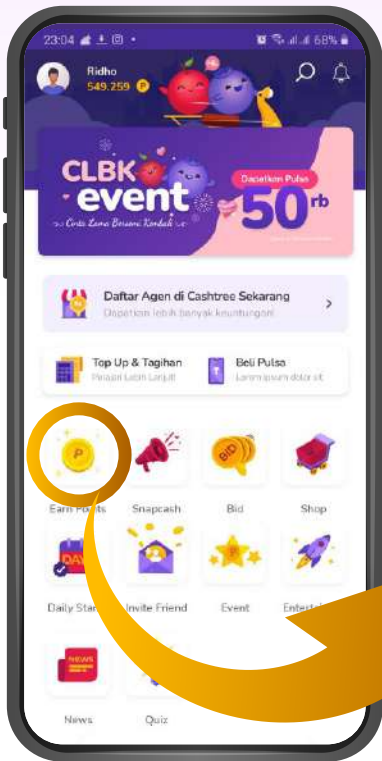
23:04 68%

Ridho
549.259

CLBK event
Cinta Lama Bersemi Kembali
Dapatkan Pulsa
50rb

Daftar Agen di Cashtree Sekarang
Dapatkan lebih banyak keuntungan!

Top Up & Tagihan
Pelajari Lebih Lanjut

Beli Pulsa
Lorem ipsum dolor sit

Earn Points
Snapcash
BID
Bid
Shop
DAY
Daily Stam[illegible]
Invite Friend
Event
Entert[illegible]
NEWS
News
Quiz